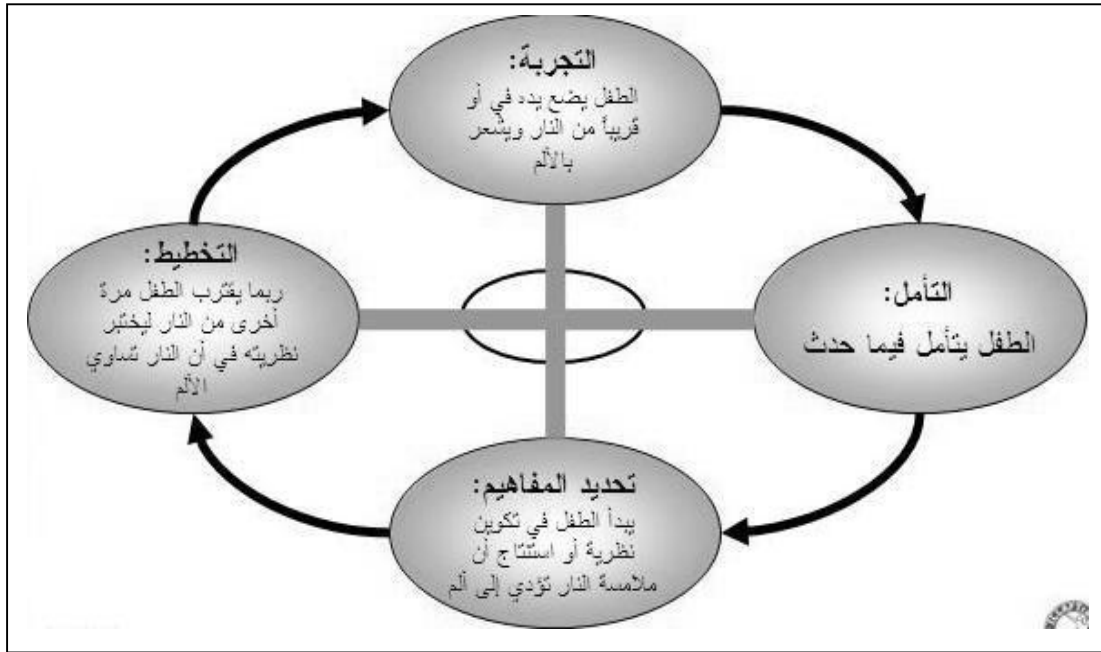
التجربة:
الطفل يضع يده في أو قريباً من النار ويشعر بالألم

التأمل:
الطفل يتأمل فيما حدث

تحديد المفاهيم:
يبدأ الطفل في تكوين نظرية أو استنتاج أن ملامسة النار تؤدي إلى ألم

التخطيط:
ربما يقترب الطفل مرة أخرى من النار ليختبر نظريته في أن النار تساوي الألم